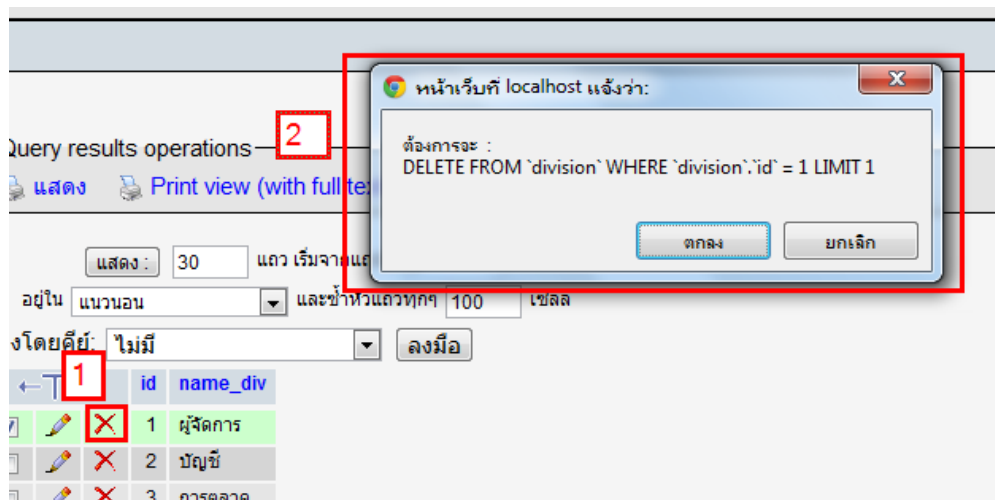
หน้าเว็บที่ localhost แจ้งว่า:

ต้องการจะ :
DELETE FROM `division` WHERE `division`.`id` = 1 LIMIT 1

ตกลง ยกเลิก

Query results operations 2

แสดง Print view (with full te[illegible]

แสดง : 30 แถว เริ่มจากแ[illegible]

อยู่ใน แนวนอน และซ้ำหัวแถวทุกๆ 100 เซลล

งโดยคีย์: ไม่มี ลงมือ

1

| | | | id | name_div |
|---|---|---|---|---|
| | | | 1 | ผู้จัดการ |
| | | | 2 | บัญชี |
| | | | 3 | การตลาด |